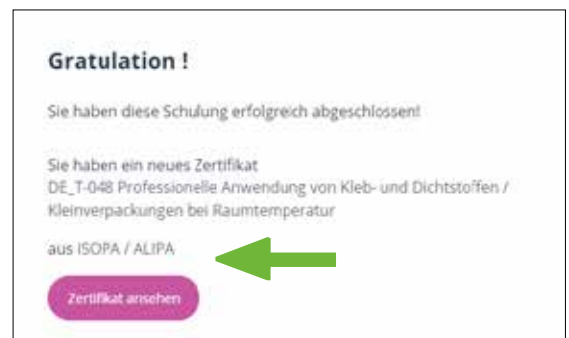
Gratulation !

Sie haben diese Schulung erfolgreich abgeschlossen!

Sie haben ein neues Zertifikat
DE_T-048 Professionelle Anwendung von Kleb- und Dichtstoffen / Kleinverpackungen bei Raumtemperatur

aus ISOPA / ALIPA

Zertifikat ansehen